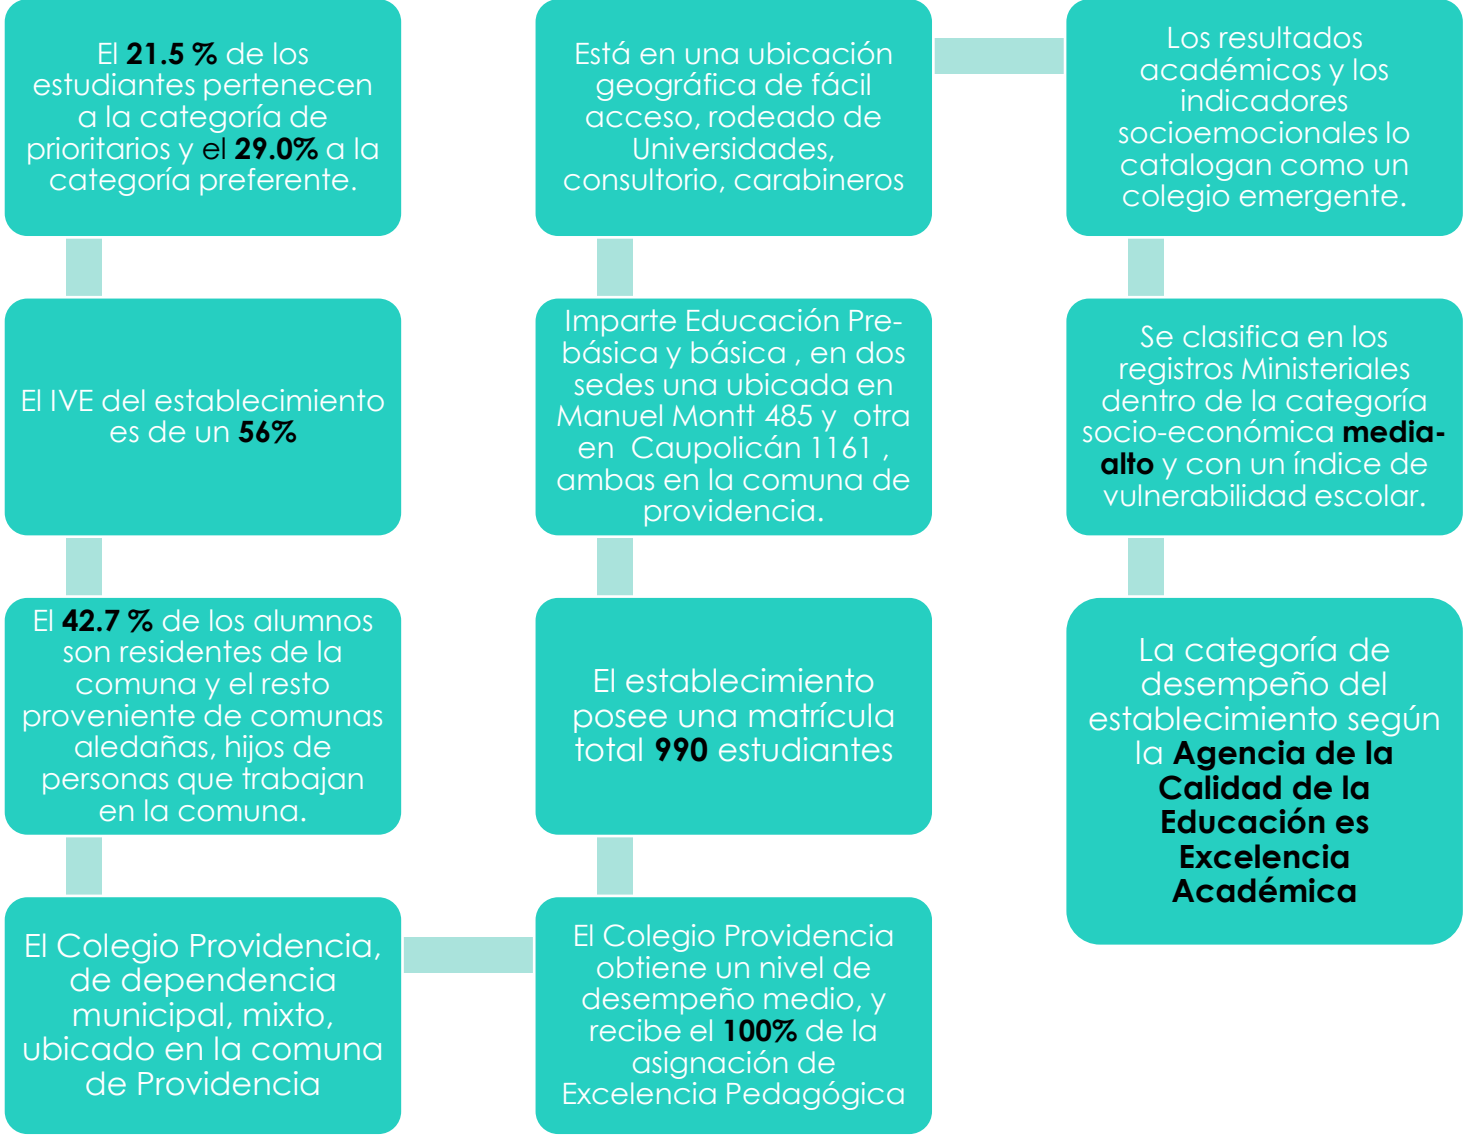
El 21.5 % de los estudiantes pertenecen a la categoría de prioritarios y el 29.0% a la categoría preferente.

El IVE del establecimiento es de un 56%

El 42.7 % de los alumnos son residentes de la comuna y el resto proveniente de comunas aledañas, hijos de personas que trabajan en la comuna.

El Colegio Providencia, de dependencia municipal, mixto, ubicado en la comuna de Providencia

El Colegio Providencia obtiene un nivel de desempeño medio, y recibe el 100% de la asignación de Excelencia Pedagógica

El establecimiento posee una matrícula total 990 estudiantes

Imparte Educación Prebásica y básica , en dos sedes una ubicada en Manuel Montt 485 y otra en Caupolicán 1161 , ambas en la comuna de providencia.

Está en una ubicación geográfica de fácil acceso, rodeado de Universidades, consultorio, carabineros

Los resultados académicos y los indicadores socioemocionales lo catalogan como un colegio emergente.

Se clasifica en los registros Ministeriales dentro de la categoría socio-económica media-alto y con un índice de vulnerabilidad escolar.

La categoría de desempeño del establecimiento según la Agencia de la Calidad de la Educación es Excelencia Académica